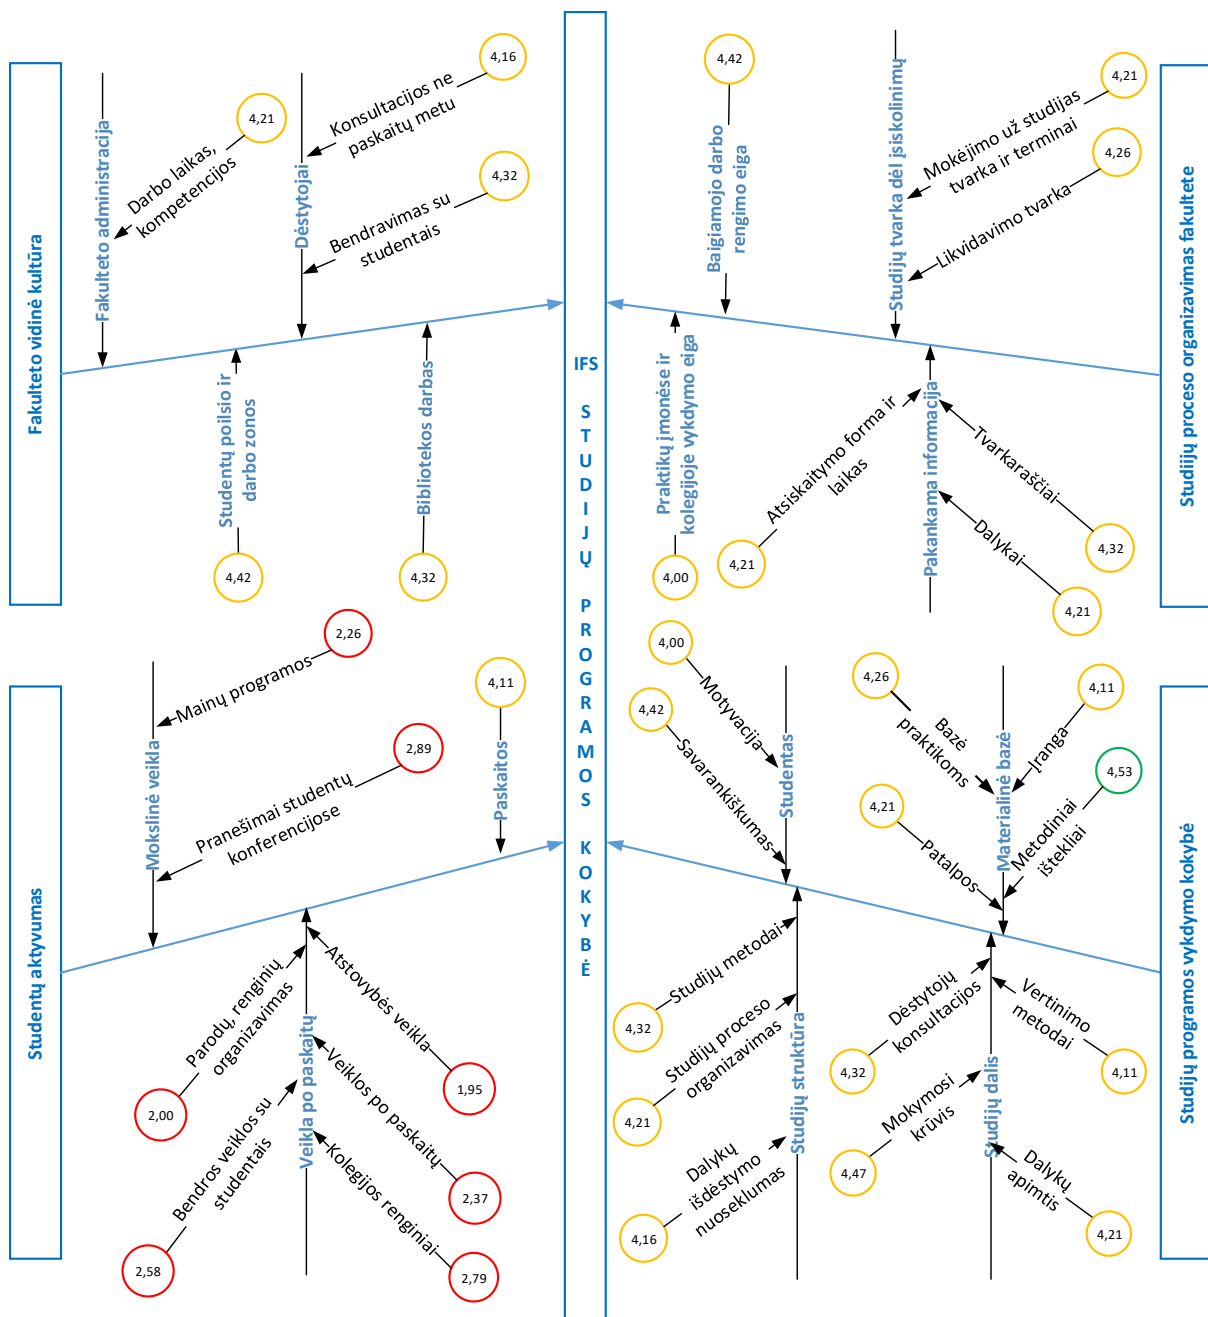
Fakulteto vidinė kultūra

Fakulteto administracija

Darbo laikas, kompetencijos

4,21

Dėstytojai

Konsultacijos ne paskaitų metu

4,16

Bendravimas su studentais

4,32

Studentų poilsio ir darbo zonos

4,42

Bibliotekos darbas

4,32

IFS STUDIJŲ PROGRAMOS KOKYBĖ

4,42

Baigiamojo darbo rengimo eiga

Studijų tvarka dėl įsiskolinimų

Mokėjimo už studijas tvarka ir terminai

4,21

Likvidavimo tvarka

4,26

Studijų proceso organizavimas fakultete

Praktikų įmonėse ir kolegijoje vykdymo eiga

4,00

Atsiskaitymo forma ir laikas

4,21

Pakankama informacija

Tvarkaraščiai

4,32

Dalykai

4,21

Studentų aktyvumas

Mokslinė veikla

Mainų programos

2,26

Pranešimai studentų konferencijose

2,89

Paskaitos

4,11

Veikla po paskaitų

Parodų renginių organizavimas

2,00

Atstovybės veikla

1,95

Veiklos po paskaitų

2,37

Bendros veiklos su studentais

2,58

Kolegijos renginiai

2,79

4,00

Motyvacija

Studentas

4,42

Savarankiškumas

Materialinė bazė

4,26

Bazė praktikoms

4,11

Įranga

4,53

Metodiniai ištekliai

4,21

Patalpos

Studijų programos vykdymo kokybė

Studijų struktūra

Studijų metodai

4,32

Studijų proceso organizavimas

4,21

Dalykų išdėstymo nuoseklumas

4,16

Studijų dalis

Dėstytojų konsultacijos

4,32

Vertinimo metodai

4,11

Mokymosi krūvis

4,47

Dalykų apimtis

4,21